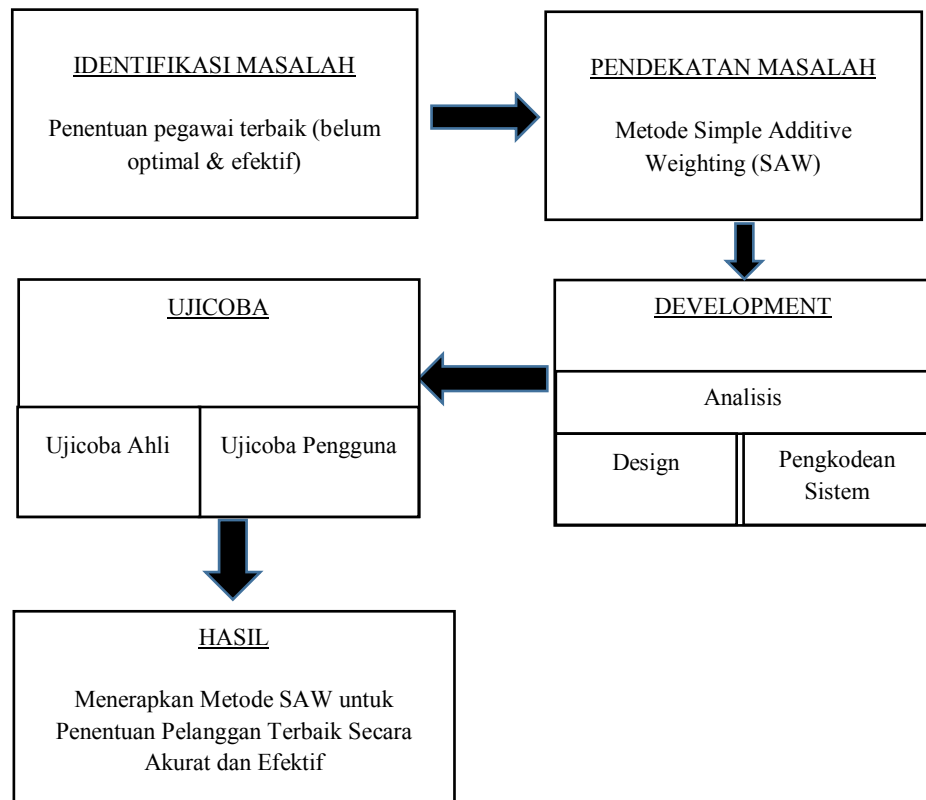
IDENTIFIKASI MASALAH

Penentuan pegawai terbaik (belum optimal & efektif)

PENDEKATAN MASALAH

Metode Simple Additive Weighting (SAW)

DEVELOPMENT

Analisis

Design

Pengkodean Sistem

UJICOBA

Ujicoba Ahli

Ujicoba Pengguna

HASIL

Menerapkan Metode SAW untuk Penentuan Pelanggan Terbaik Secara Akurat dan Efektif